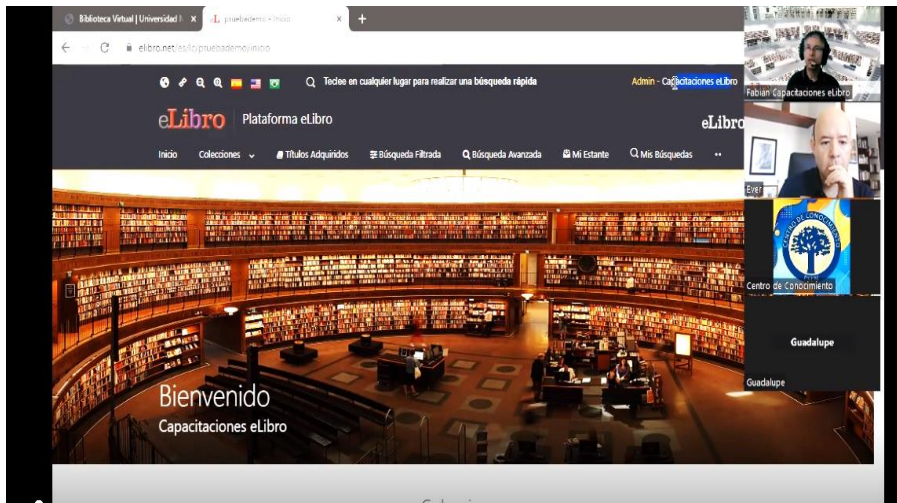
Biblioteca Virtual | Universidad I ×
pruebademo - Inicio ×
+
elibro.net/es/lc/pruebademo/inicio

Teclee en cualquier lugar para realizar una búsqueda rápida
Admin - Capacitaciones eLibro

eLibro Plataforma eLibro
eLibro

Inicio Colecciones Títulos Adquiridos Búsqueda Filtrada Búsqueda Avanzada Mi Estante Mis Búsquedas

Bienvenido
Capacitaciones eLibro

Fabian Capacitaciones eLibro
Ever
Centro de Conocimiento
Centro de Conocimiento
Guadalupe
Guadalupe